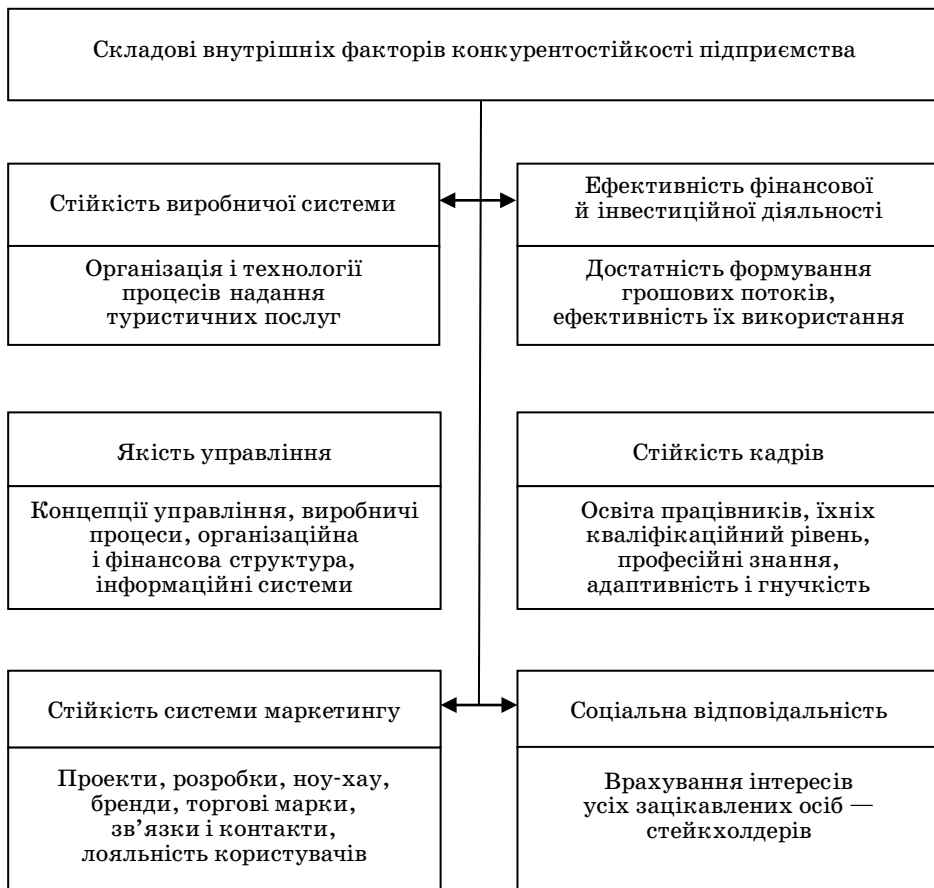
Складові внутрішніх факторів конкурентостійкості підприємства

Стійкість виробничої системи

Організація і технології процесів надання туристичних послуг

Ефективність фінансової й інвестиційної діяльності

Достатність формування грошових потоків, ефективність їх використання

Якість управління

Концепції управління, виробничі процеси, організаційна і фінансова структура, інформаційні системи

Стійкість кадрів

Освіта працівників, їхніх кваліфікаційний рівень, професійні знання, адаптивність і гнучкість

Стійкість системи маркетингу

Проекти, розробки, ноу-хау, бренди, торгові марки, зв’язки і контакти, лояльність користувачів

Соціальна відповідальність

Врахування інтересів усіх зацікавлених осіб — стейкхолдерів